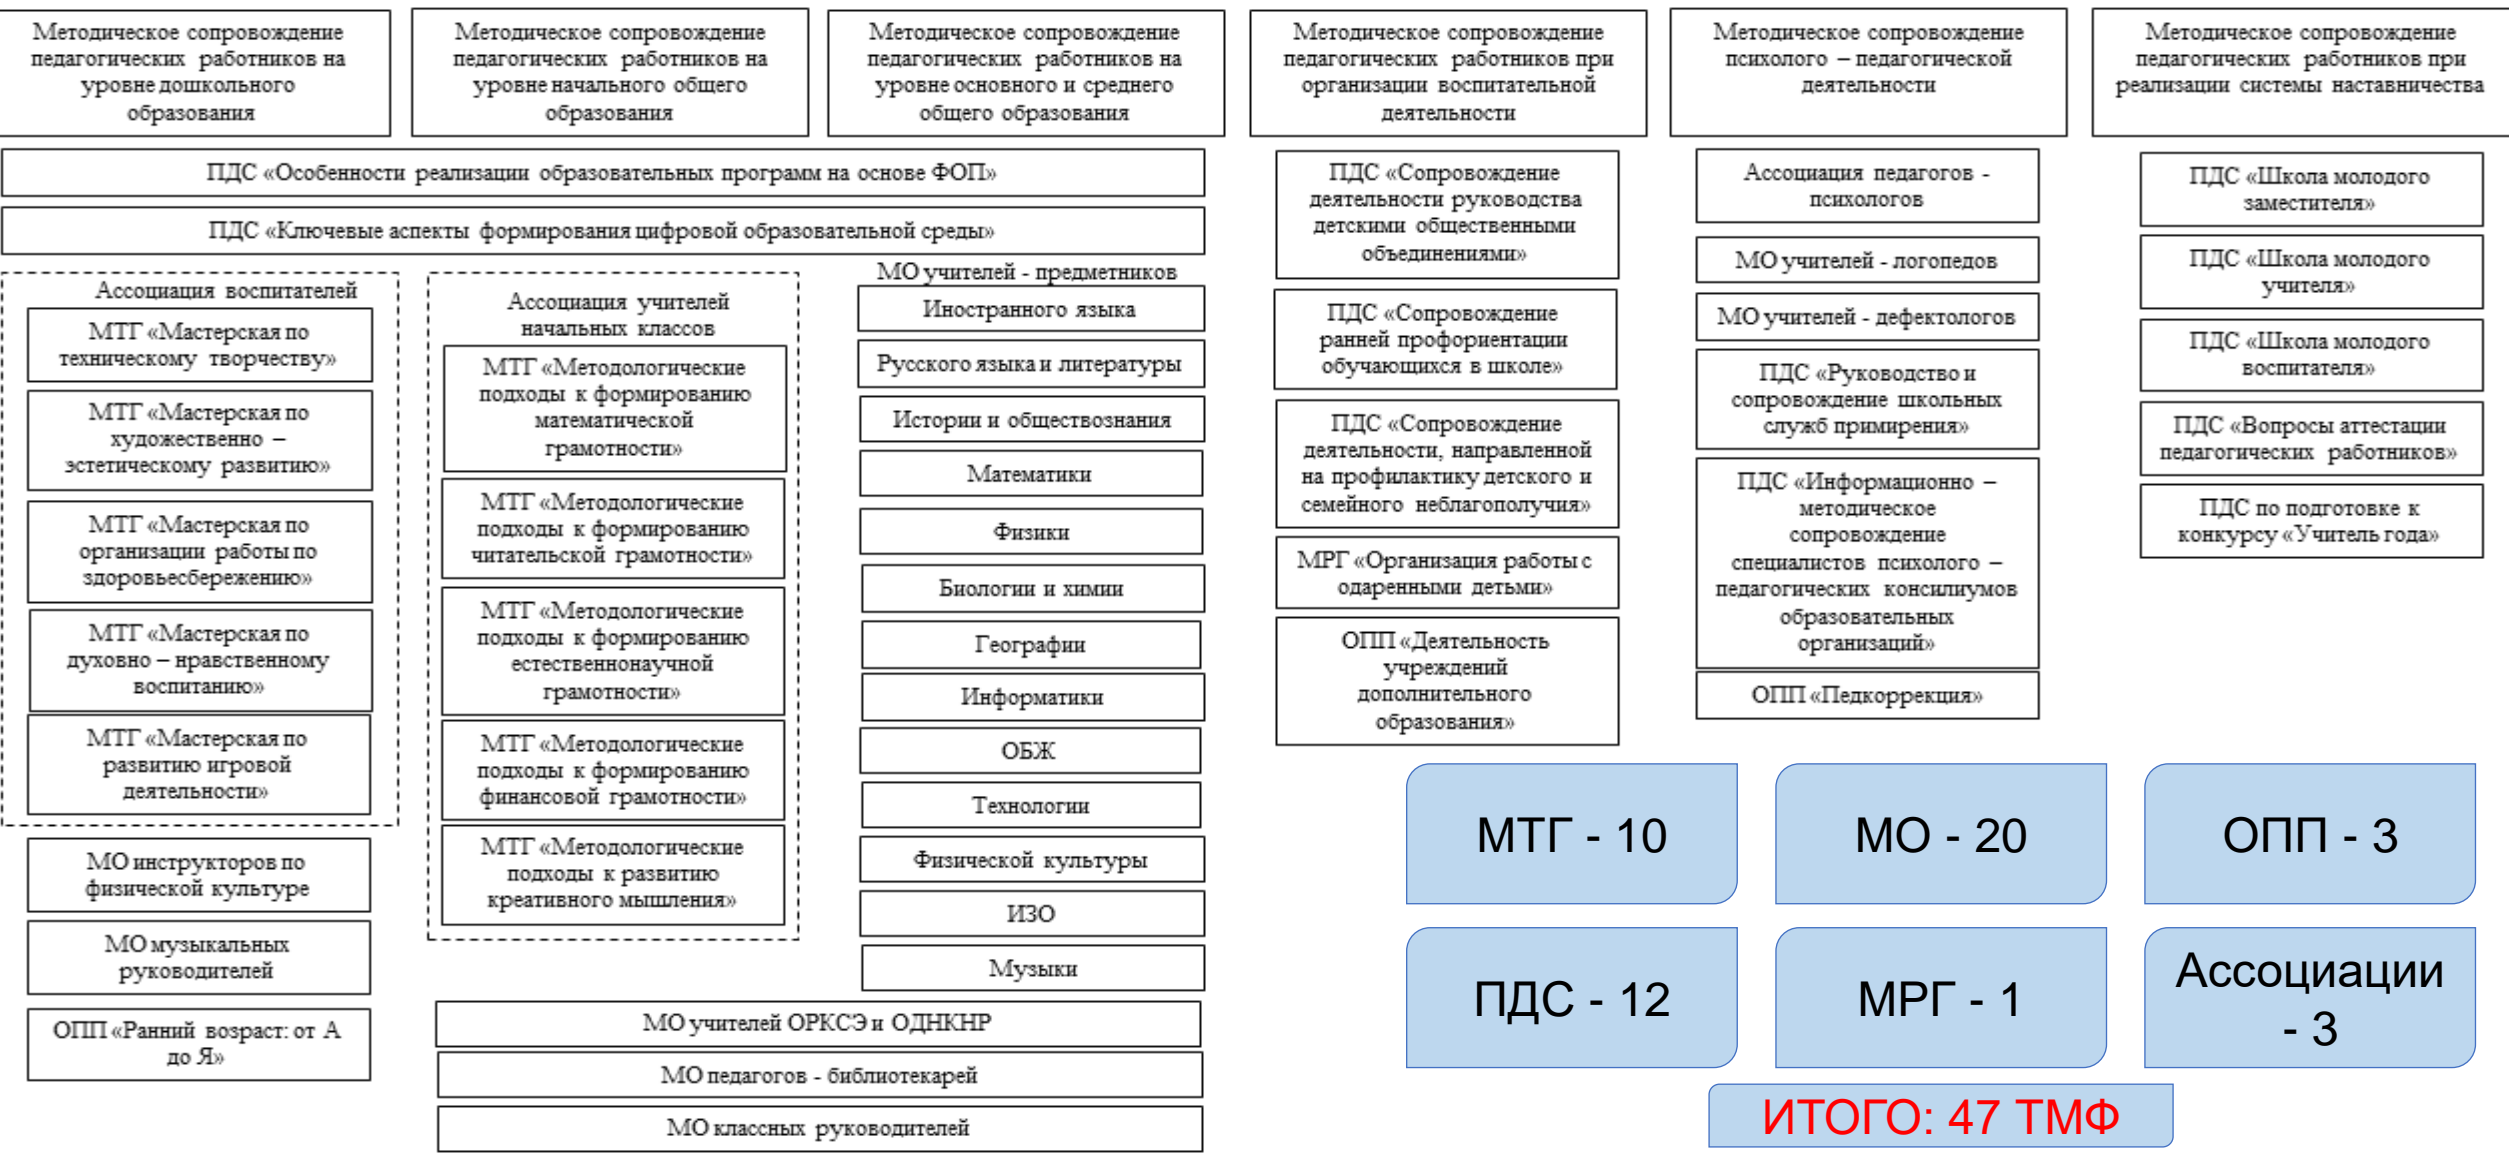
Методическое сопровождение педагогических работников на уровне дошкольного образования

Методическое сопровождение педагогических работников на уровне начального общего образования

Методическое сопровождение педагогических работников на уровне основного и среднего общего образования

Методическое сопровождение педагогических работников при организации воспитательной деятельности

Методическое сопровождение психолого – педагогической деятельности

Методическое сопровождение педагогических работников при реализации системы наставничества

ПДС «Особенности реализации образовательных программ на основе ФОП»

ПДС «Ключевые аспекты формирования цифровой образовательной среды»

Ассоциация воспитателей

МТГ «Мастерская по техническому творчеству»

МТГ «Мастерская по художественно – эстетическому развитию»

МТГ «Мастерская по организации работы по здоровьесбережению»

МТГ «Мастерская по духовно – нравственному воспитанию»

МТГ «Мастерская по развитию игровой деятельности»

МО инструкторов по физической культуре

МО музыкальных руководителей

ОПП «Ранний возраст: от А до Я»

Ассоциация учителей начальных классов

МТГ «Методологические подходы к формированию математической грамотности»

МТГ «Методологические подходы к формированию читательской грамотности»

МТГ «Методологические подходы к формированию естественнонаучной грамотности»

МТГ «Методологические подходы к формированию финансовой грамотности»

МТГ «Методологические подходы к развитию креативного мышления»

МО учителей - предметников

Иностранного языка

Русского языка и литературы

Истории и обществознания

Математики

Физики

Биологии и химии

Географии

Информатики

ОБЖ

Технологии

Физической культуры

ИЗО

Музыки

МО учителей ОРКСЭ и ОДНКНР

МО педагогов - библиотекарей

МО классных руководителей

ПДС «Сопровождение деятельности руководства детскими общественными объединениями»

ПДС «Сопровождение ранней профориентации обучающихся в школе»

ПДС «Сопровождение деятельности, направленной на профилактику детского и семейного неблагополучия»

МРГ «Организация работы с одаренными детьми»

ОПП «Деятельность учреждений дополнительного образования»

Ассоциация педагогов - психологов

МО учителей - логопедов

МО учителей - дефектологов

ПДС «Руководство и сопровождение школьных служб примирения»

ПДС «Информационно – методическое сопровождение специалистов психолого – педагогических консилиумов образовательных организаций»

ОПП «Педкоррекция»

ПДС «Школа молодого заместителя»

ПДС «Школа молодого учителя»

ПДС «Школа молодого воспитателя»

ПДС «Вопросы аттестации педагогических работников»

ПДС по подготовке к конкурсу «Учитель года»

МТГ - 10

МО - 20

ОПП - 3

ПДС - 12

МРГ - 1

Ассоциации - 3

ИТОГО: 47 ТМФ